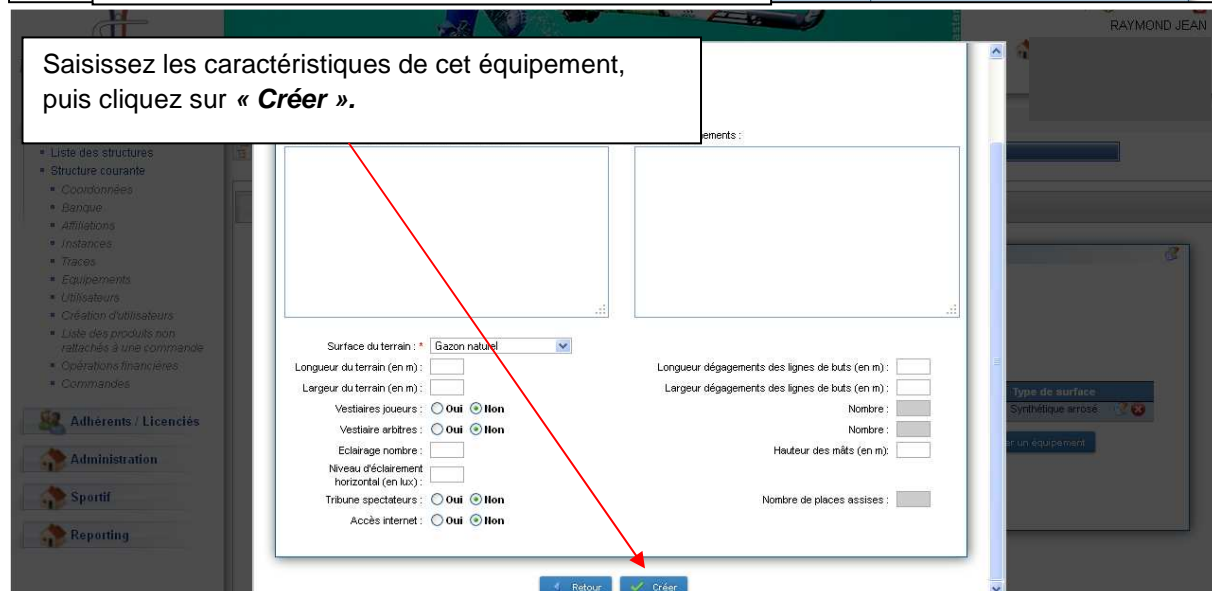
RAYMOND JEAN

Saisissez les caractéristiques de cet équipement, puis cliquez sur *« Créer ».*

ements :

- Liste des structures
- Structure courante
- Coordonnées
- Banque
- Affiliations
- Instances
- Traces
- Equipements
- Utilisateurs
- Création d'utilisateurs
- Liste des produits non rattachés à une commande
- Opérations financières
- Commandes

Adhérents / Licenciés

Administration

Sportif

Reporting

Surface du terrain : * Gazon naturel

Longueur du terrain (en m) :

Largeur du terrain (en m) :

Vestiaires joueurs : Oui Non

Vestiaire arbitres : Oui Non

Eclairage nombre :

Niveau d'éclairement horizontal (en lux) :

Tribune spectateurs : Oui Non

Accès internet : Oui Non

Longueur dégagements des lignes de buts (en m) :

Largeur dégagements des lignes de buts (en m) :

Nombre :

Nombre :

Hauteur des mâts (en m):

Nombre de places assises :

Type de surface

Synthétique arrosé

er un équipement

Retour

Créer